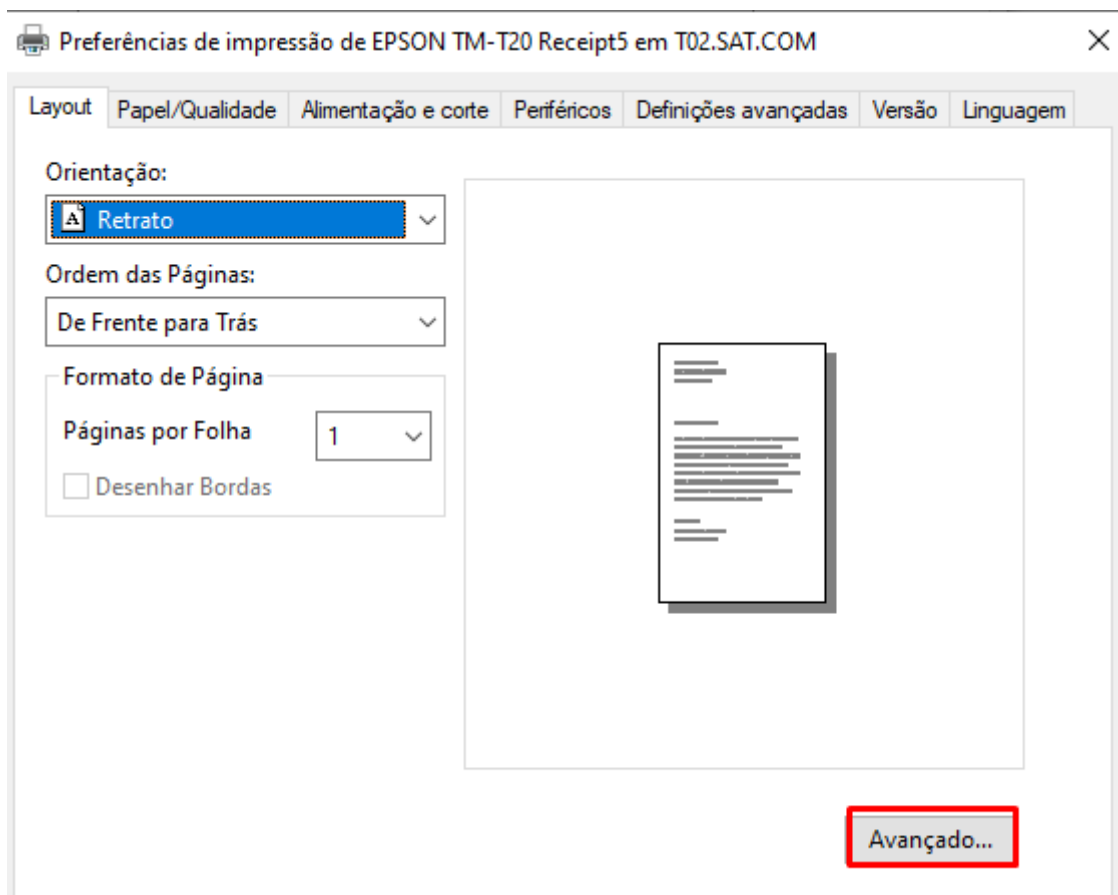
Preferências de impressão de EPSON TM-T20 Receipt5 em T02.SAT.COM

×

Layout | Papel/Qualidade | Alimentação e corte | Periféricos | Definições avançadas | Versão | Linguagem

Orientação:

A Retrato

Ordem das Páginas:

De Frente para Trás

Formato de Página

Páginas por Folha

1

Desenhar Bordas

Avançado...